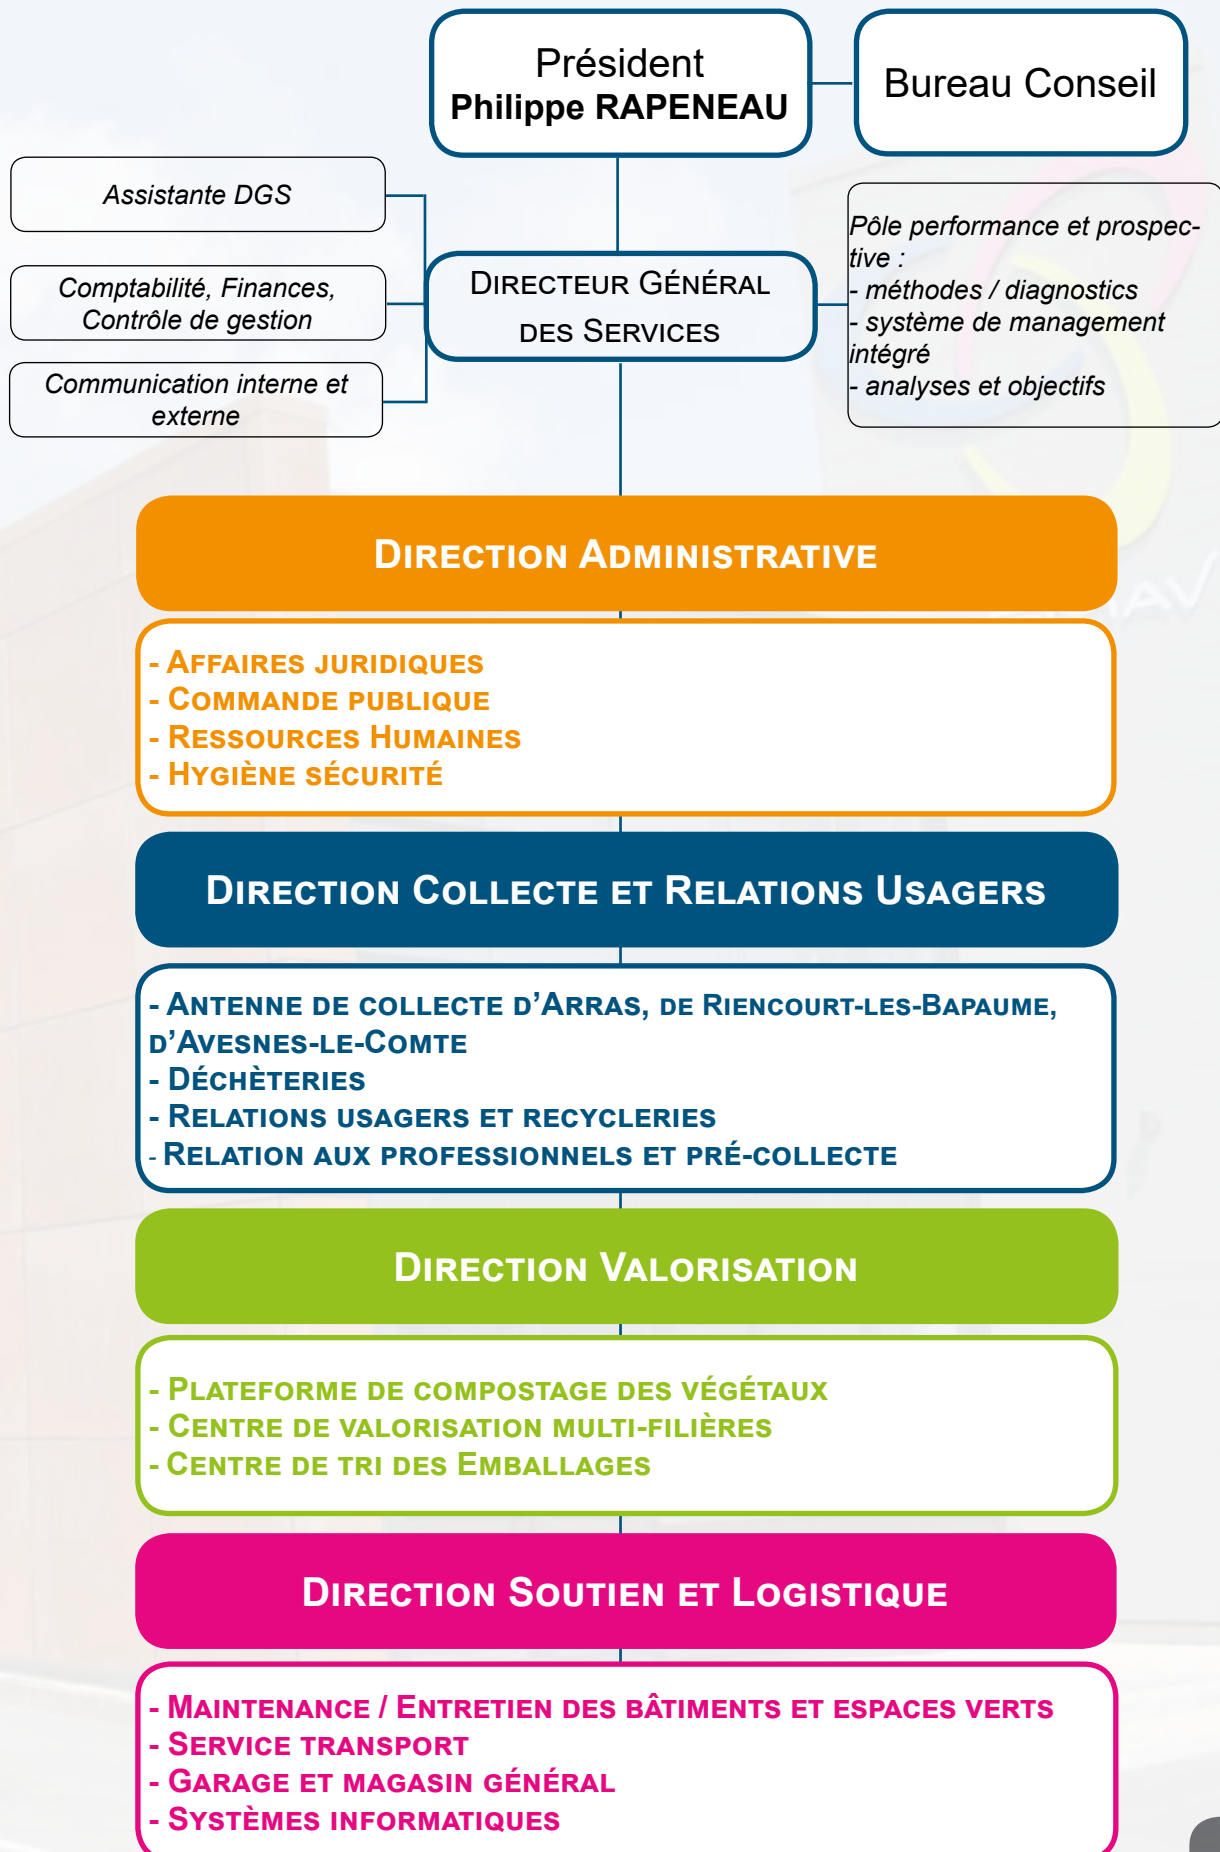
Président
Philippe RAPENEAU

Bureau Conseil

Assistante DGS

Comptabilité, Finances, Contrôle de gestion

Communication interne et externe

Directeur Général des Services

Pôle performance et prospective :
- méthodes / diagnostics
- système de management intégré
- analyses et objectifs

Direction Administrative

- Affaires juridiques
- Commande publique
- Ressources Humaines
- Hygiène sécurité

Direction Collecte et Relations Usagers

- Antenne de collecte d'Arras, de Riencourt-les-Bapaume, d'Avesnes-le-Comte
- Déchèteries
- Relations usagers et recycleries
- Relation aux professionnels et pré-collecte

Direction Valorisation

- Plateforme de compostage des végétaux
- Centre de valorisation multi-filières
- Centre de tri des Emballages

Direction Soutien et Logistique

- Maintenance / Entretien des bâtiments et espaces verts
- Service transport
- Garage et magasin général
- Systèmes informatiques